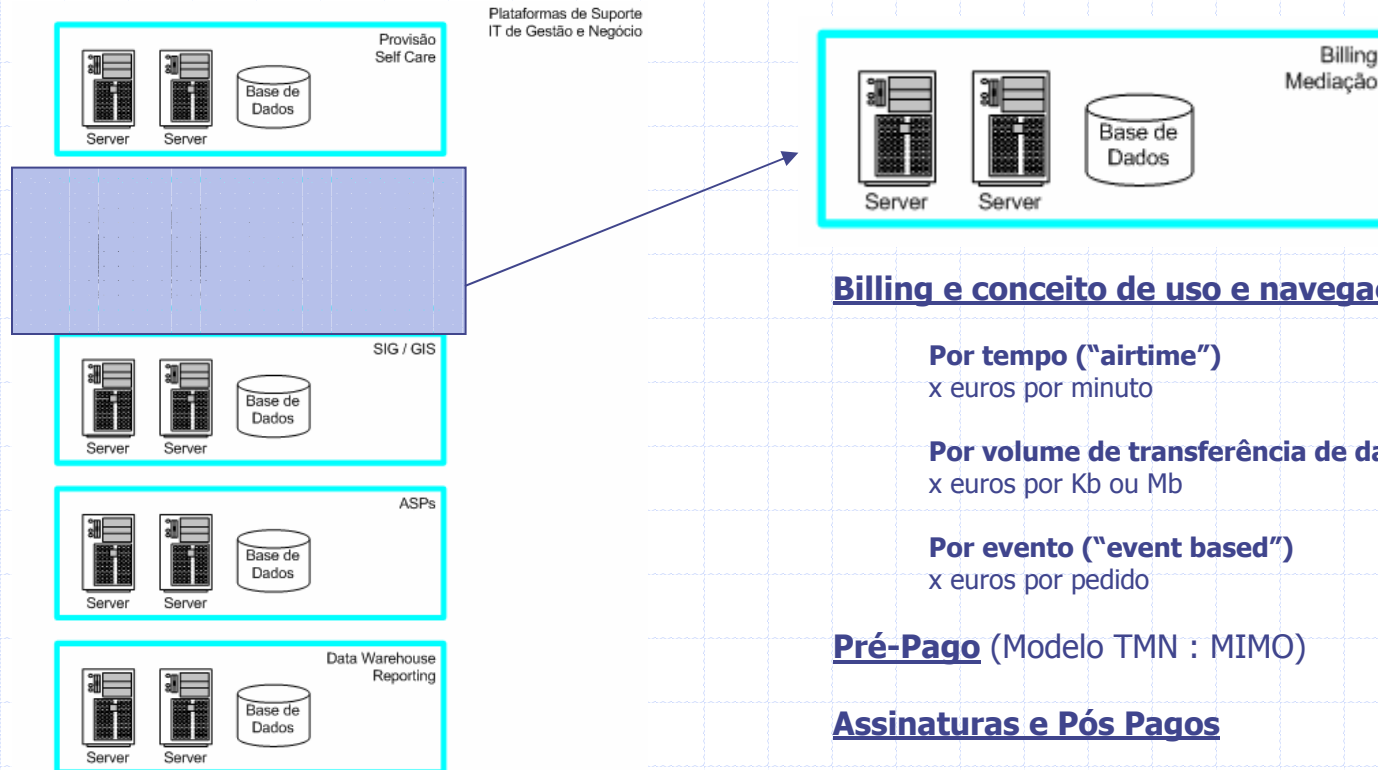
Plataformas de Suporte
IT de Gestão e Negócio

Provisão
Self Care

Server Server Base de Dados

SIG / GIS

Server Server Base de Dados

ASPs

Server Server Base de Dados

Data Warehouse
Reporting

Server Server Base de Dados

Billing
Mediação

Server Server Base de Dados

Billing e conceito de uso e navega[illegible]

Por tempo ("airtime")
x euros por minuto

Por volume de transferência de da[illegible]
x euros por Kb ou Mb

Por evento ("event based")
x euros por pedido

Pré-Pago (Modelo TMN : MIMO)

Assinaturas e Pós Pagos